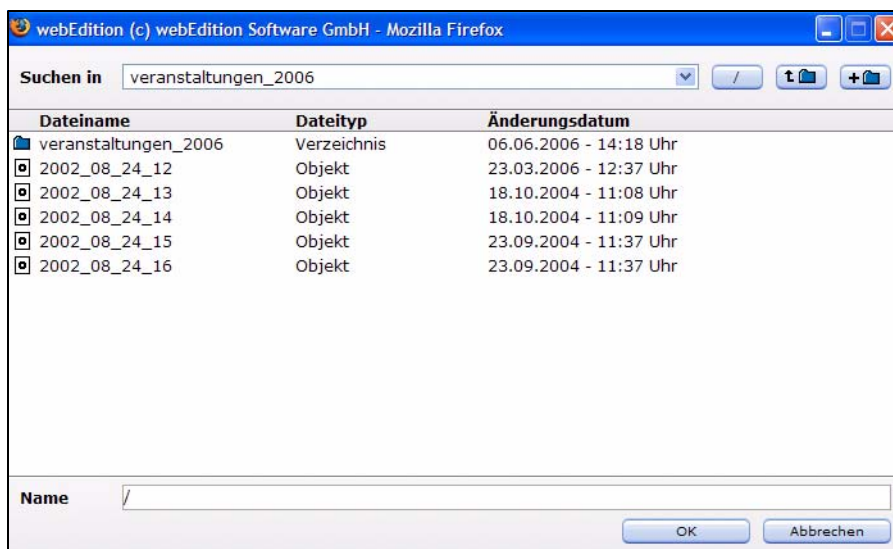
webEdition (c) webEdition Software GmbH - Mozilla Firefox

Suchen in veranstaltungen_2006 /

| Dateiname | Dateityp | Änderungsdatum |
|---|---|---|
| veranstaltungen_2006 | Verzeichnis | 06.06.2006 - 14:18 Uhr |
| 2002_08_24_12 | Objekt | 23.03.2006 - 12:37 Uhr |
| 2002_08_24_13 | Objekt | 18.10.2004 - 11:08 Uhr |
| 2002_08_24_14 | Objekt | 18.10.2004 - 11:09 Uhr |
| 2002_08_24_15 | Objekt | 23.09.2004 - 11:37 Uhr |
| 2002_08_24_16 | Objekt | 23.09.2004 - 11:37 Uhr |

Name /

OK Abbrechen